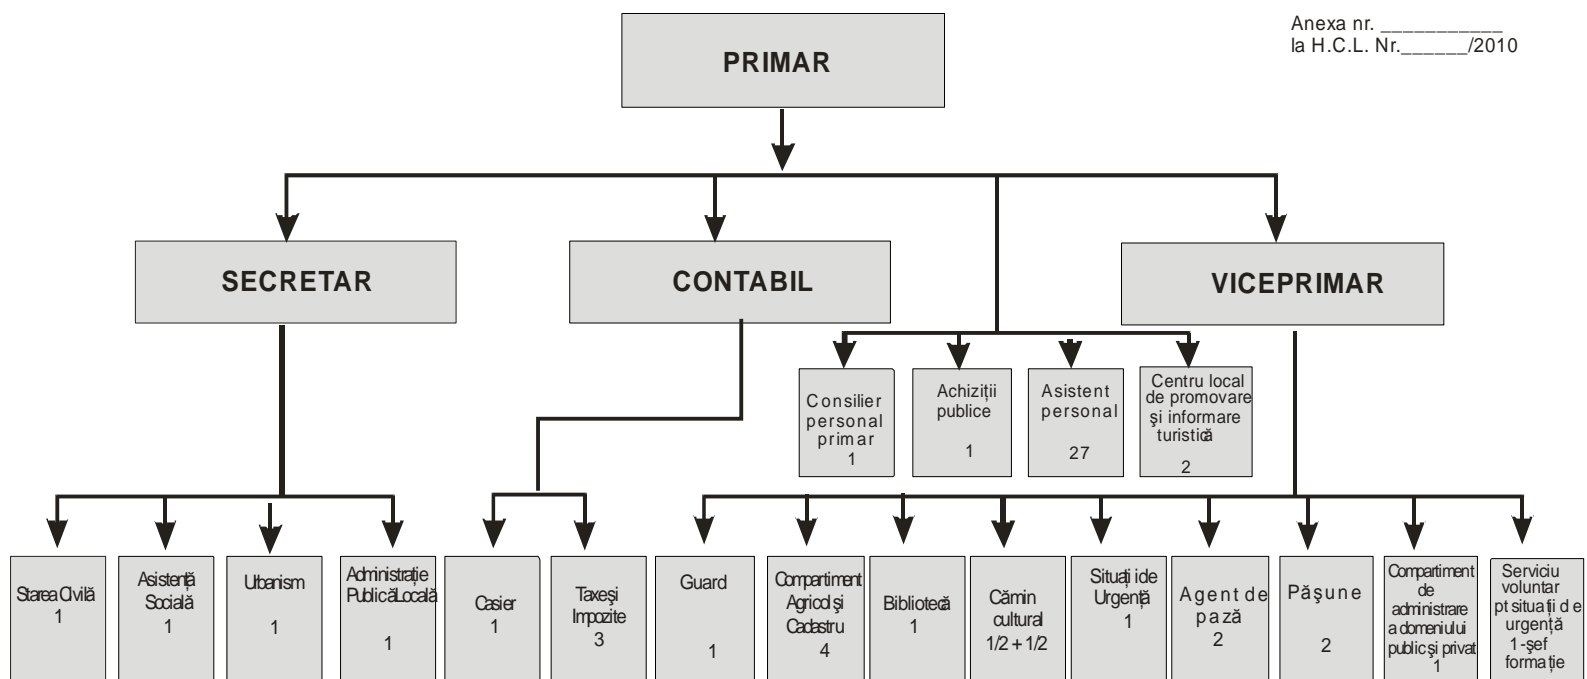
Anexa nr. ___________
la H.C.L. Nr.______/2010

PRIMAR

SECRETAR

CONTABIL

VICEPRIMAR

Consilier personal primar
1

Achiziţii publice
1

Asistent personal
27

Centru local de promovare şi informare turistică
2

Starea Civilă
1

Asistenţă Socială
1

Urbanism
1

Administraţie Publică Locală
1

Casier
1

Taxe şi Impozite
3

Guard
1

Compartiment Agricol şi Cadastru
4

Bibliotecă
1

Cămin cultural
1/2 + 1/2

Situaţii de Urgenţă
1

Agent de pază
2

Păşune
2

Compartiment de administrare a domeniului public şi privat
1

Serviciu voluntar pt situaţii de urgenţă
1 -şef formaţie